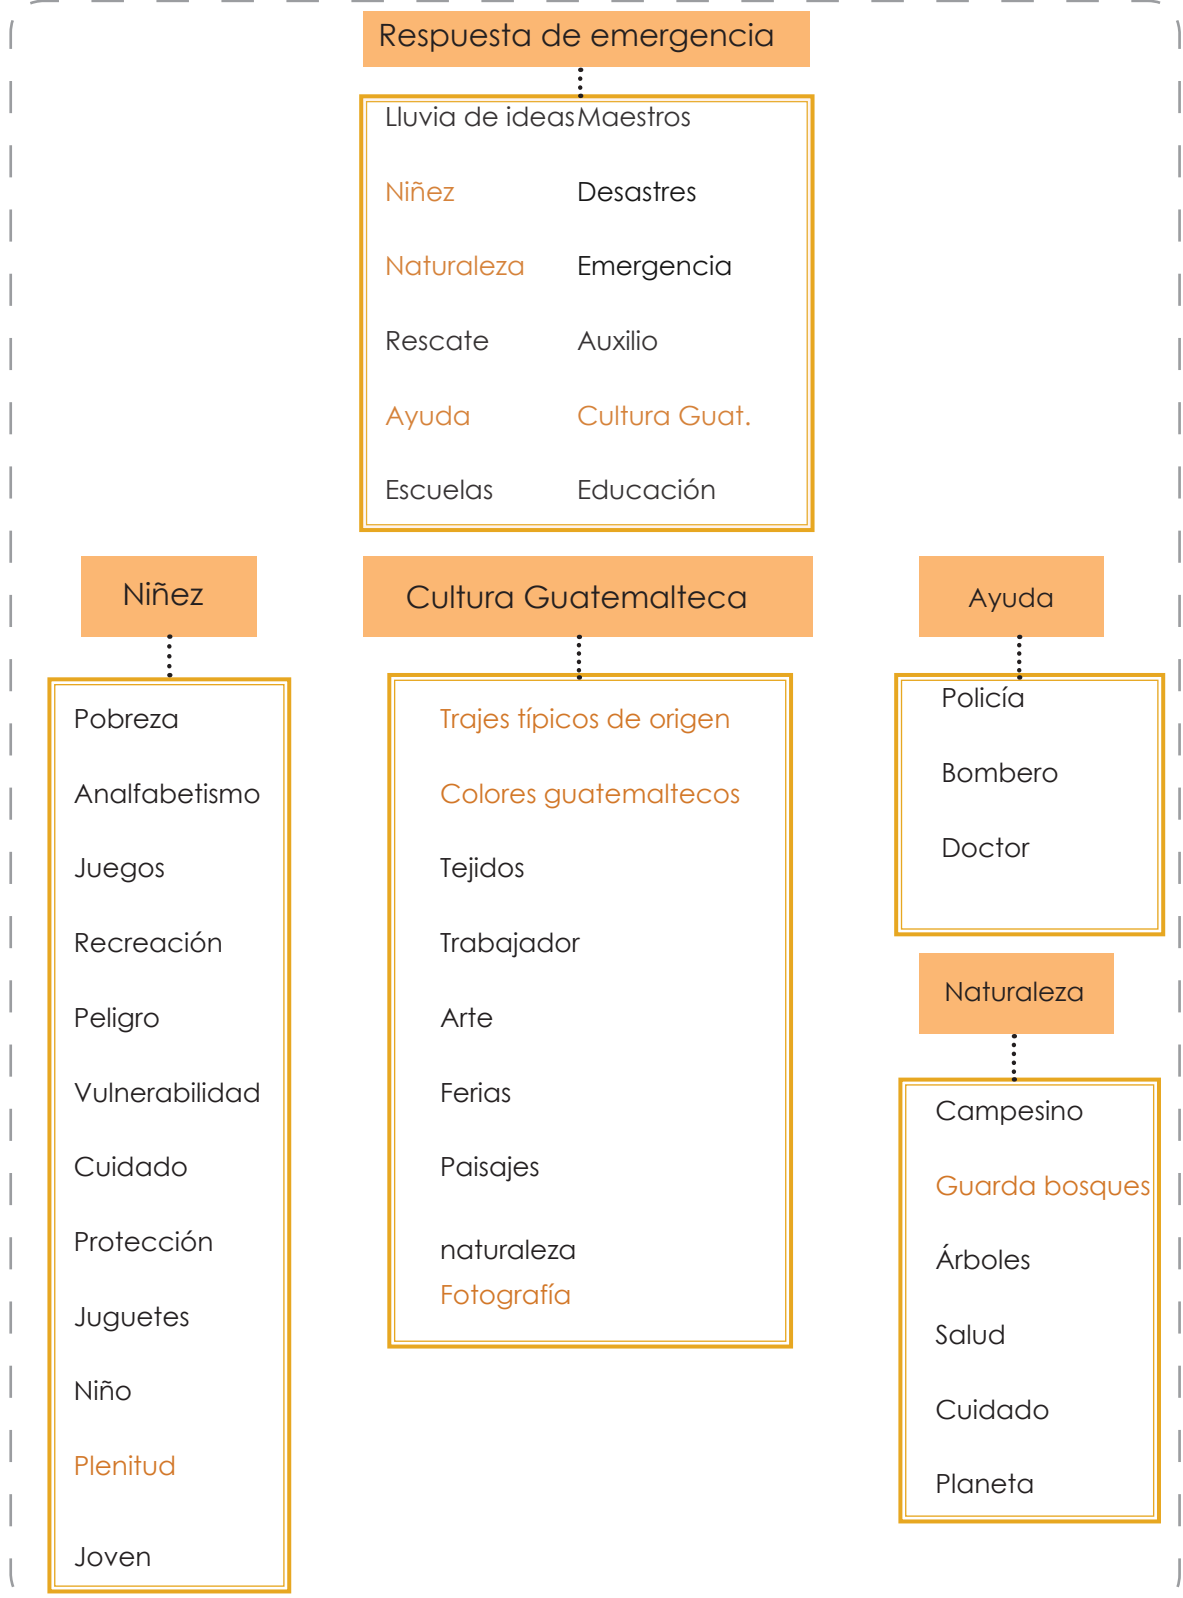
Respuesta de emergencia

Lluvia de ideas Maestros

Niñez Desastres

Naturaleza Emergencia

Rescate Auxilio

Ayuda Cultura Guat.

Escuelas Educación

Niñez

Pobreza

Analfabetismo

Juegos

Recreación

Peligro

Vulnerabilidad

Cuidado

Protección

Juguetes

Niño

Plenitud

Joven

Cultura Guatemalteca

Trajes típicos de origen

Colores guatemaltecos

Tejidos

Trabajador

Arte

Ferias

Paisajes

naturaleza
Fotografía

Ayuda

Policía

Bombero

Doctor

Naturaleza

Campesino

Guarda bosques

Árboles

Salud

Cuidado

Planeta